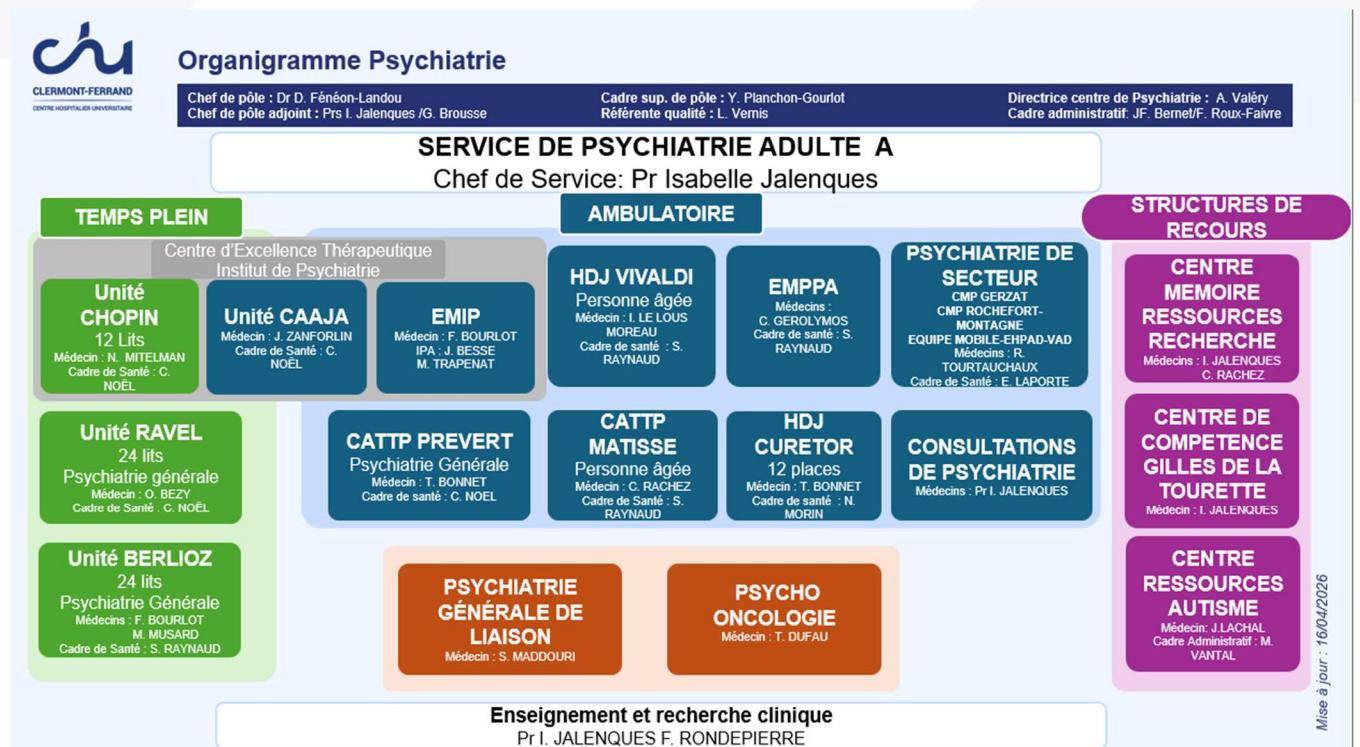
chu
CLERMONT-FERRAND
CENTRE HOSPITALIER UNIVERSITAIRE

Organigramme Psychiatrie

Chef de pôle : Dr D. Fénéon-Landou
Chef de pôle adjoint : Prs I. Jalenques /G. Brousse

Cadre sup. de pôle : Y. Planchon-Gourlot
Référente qualité : L. Vernis

Directrice centre de Psychiatrie : A. Valéry
Cadre administratif : JF. Bernet/F. Roux-Faivre

SERVICE DE PSYCHIATRIE ADULTE A
Chef de Service: Pr Isabelle Jalenques

TEMPS PLEIN

Centre d'Excellence Thérapeutique
Institut de Psychiatrie

Unité CHOPIN
12 Lits
Médecin : N. MITELMAN
Cadre de Santé : C. NOËL

Unité CAAJA
Médecin : J. ZANFORLIN
Cadre de Santé : C. NOËL

EMIP
Médecin : F. BOURLOT
IPA : J. BESSE
M. TRAPENAT

Unité RAVEL
24 lits
Psychiatrie générale
Médecin : O. BEZY
Cadre de Santé : C. NOËL

Unité BERLIOZ
24 lits
Psychiatrie Générale
Médecins : F. BOURLOT
M. MUSARD
Cadre de Santé : S. RAYNAUD

AMBULATOIRE

HDJ VIVALDI
Personne âgée
Médecin : I. LE LOUS MOREAU
Cadre de santé : S. RAYNAUD

EMPPA
Médecins : C. GEROLYMOS
Cadre de santé : S. RAYNAUD

PSYCHIATRIE DE SECTEUR
CMP GERZAT
CMP ROCHEFORT-MONTAGNE
EQUIPE MOBILE-EHPAD-VAD
Médecins : R. TOURTAUCHAUX
Cadre de Santé : E. LAPORTE

CATTP PREVERT
Psychiatrie Générale
Médecin : T. BONNET
Cadre de santé : C. NOEL

CATTP MATISSE
Personne âgée
Médecin : C. RACHEZ
Cadre de Santé : S. RAYNAUD

HDJ CURETOR
12 places
Médecin : T. BONNET
Cadre de santé : N. MORIN

CONSULTATIONS DE PSYCHIATRIE
Médecins : Pr I. JALENQUES

PSYCHIATRIE GÉNÉRALE DE LIAISON
Médecin : S. MADDOURI

PSYCHO ONCOLOGIE
Médecin : T. DUFAU

STRUCTURES DE RECOURS

CENTRE MEMOIRE RESSOURCES RECHERCHE
Médecins : I. JALENQUES
C. RACHEZ

CENTRE DE COMPETENCE GILLES DE LA TOURETTE
Médecin : I. JALENQUES

CENTRE RESSOURCES AUTISME
Médecin : J.LACHAL
Cadre Administratif : M. VANTAL

Mise à jour : 16/04/2026

Enseignement et recherche clinique
Pr I. JALENQUES F. RONDEPIERRE